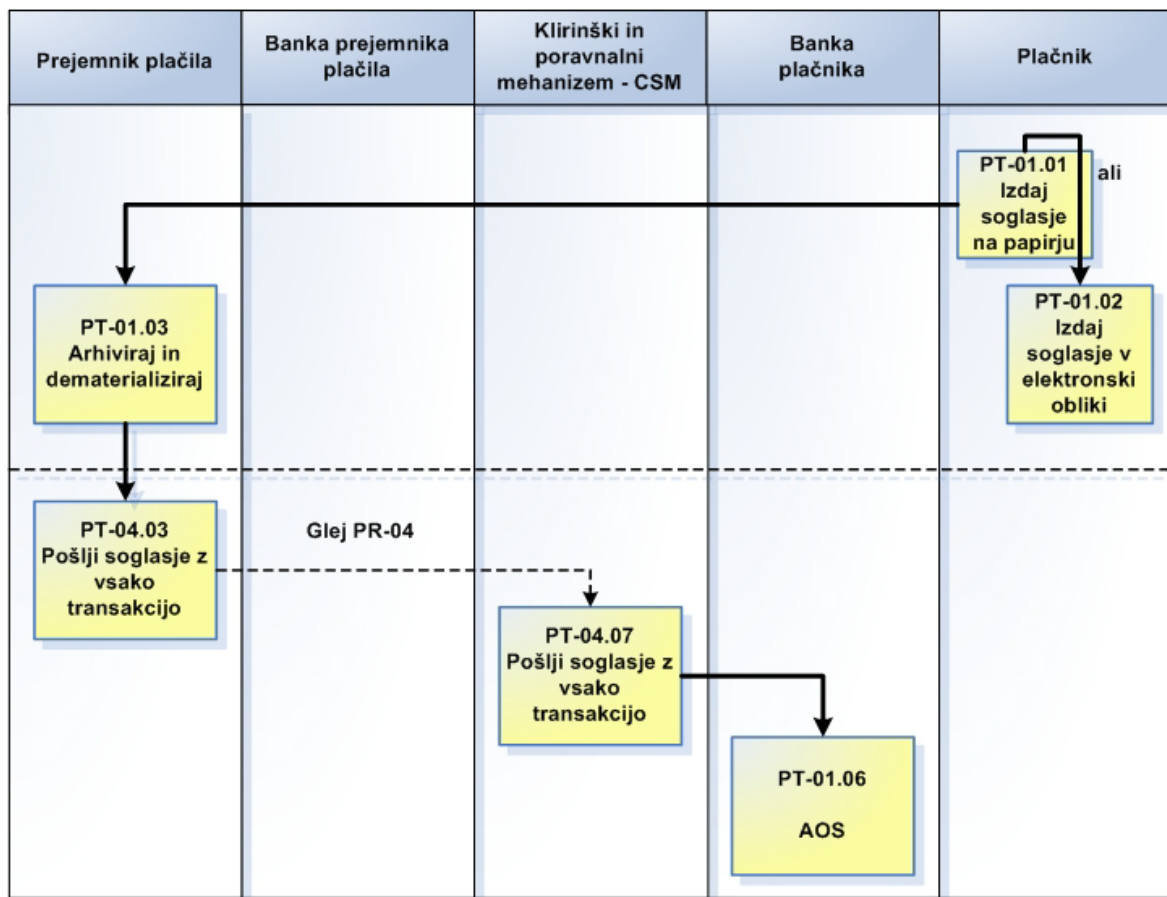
Prejemnik plačila

Banka prejemnika plačila

Klirinški in poravnalni mehanizem - CSM

Banka plačnika

Plačnik

PT-01.01 Izdaj soglasje na papirju

ali

PT-01.02 Izdaj soglasje v elektronski obliki

PT-01.03 Arhiviraj in dematerializiraj

PT-04.03 Pošlji soglasje z vsako transakcijo

Glej PR-04

PT-04.07 Pošlji soglasje z vsako transakcijo

PT-01.06

AOS